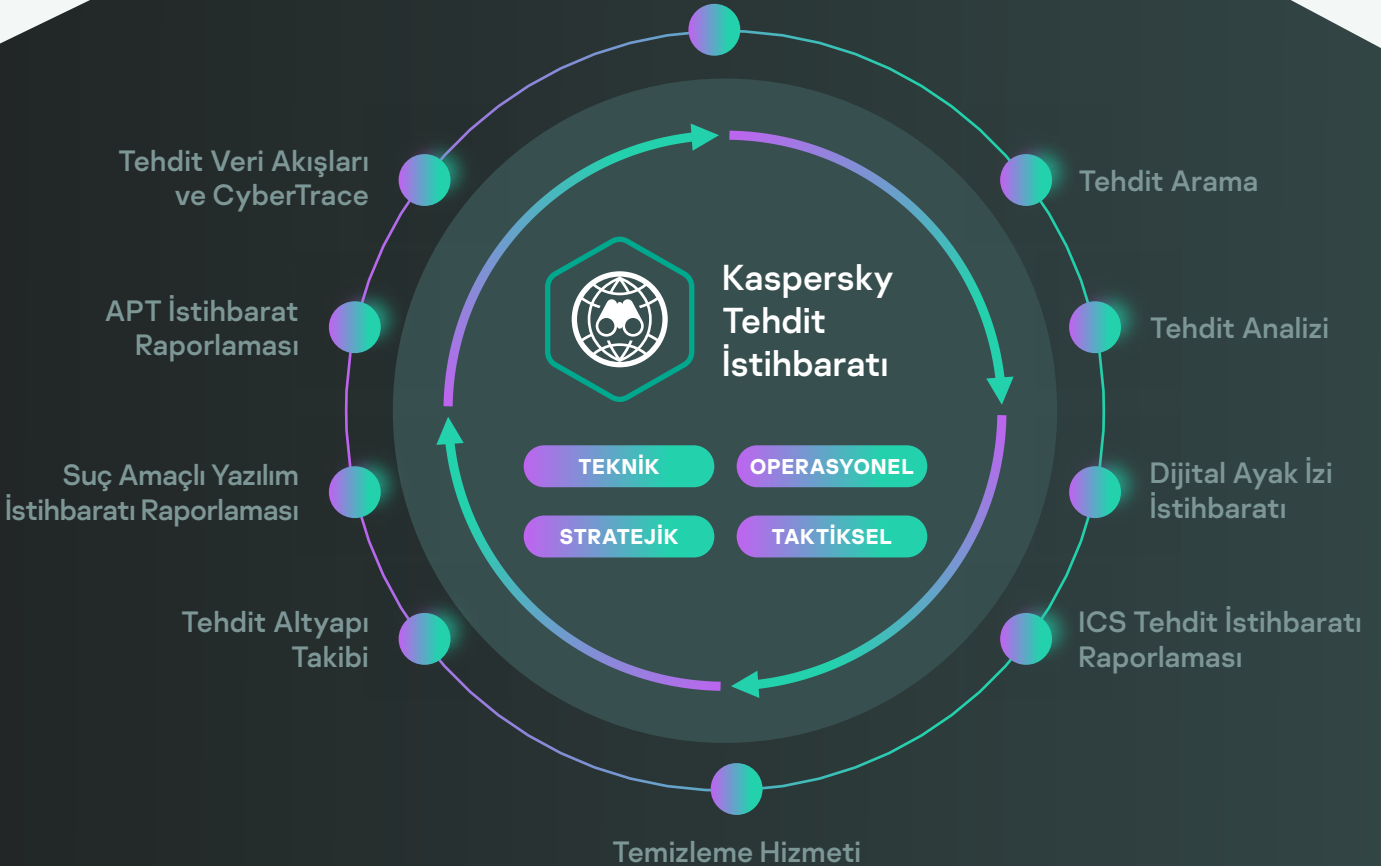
Tehdit Veri Akışları ve CyberTrace

Tehdit Arama

APT İstihbarat Raporlaması

Tehdit Analizi

Kaspersky Tehdit İstihbaratı

TEKNİK

OPERASYONEL

STRATEJİK

TAKTİKSEL

Suç Amaçlı Yazılım İstihbaratı Raporlaması

Dijital Ayak İzi İstihbaratı

Tehdit Altyapı Takibi

ICS Tehdit İstihbaratı Raporlaması

Temizleme Hizmeti